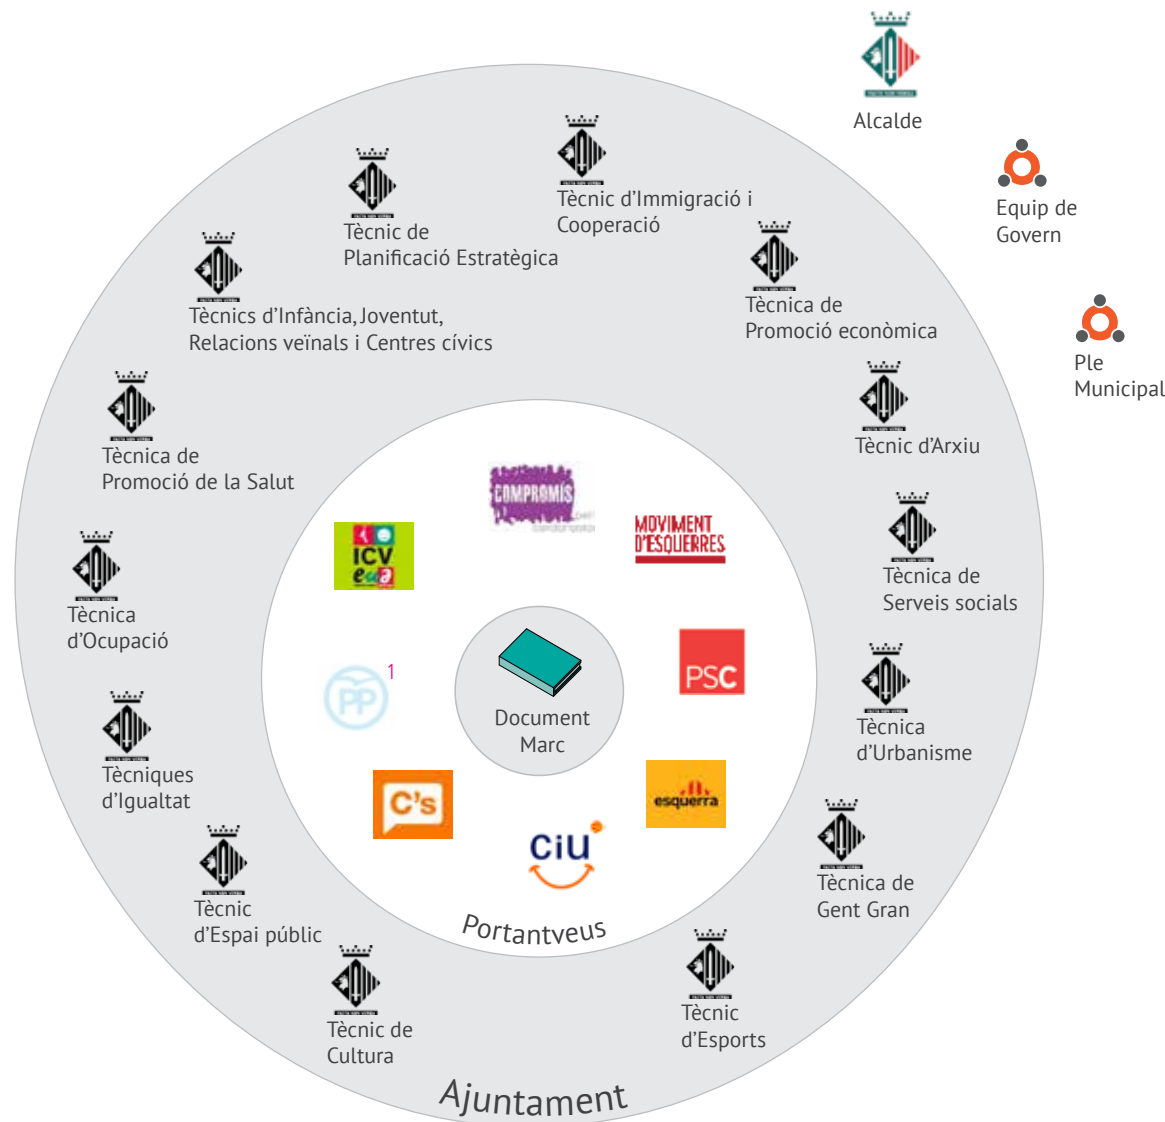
Alcalde

Equip de Govern

Ple Municipal

Tècnic d'Immigració i Cooperació

Tècnic de Planificació Estratègica

Tècnics d'Infància, Joventut, Relacions veïnals i Centres cívics

Tècnica de Promoció econòmica

Tècnica de Promoció de la Salut

Tècnic d'Arxiu

Tècnica de Serveis socials

Tècnica d'Ocupació

Tècnica d'Urbanisme

Tècniques d'Igualtat

Tècnica de Gent Gran

Tècnic d'Espai públic

Tècnic de Cultura

Tècnic d'Esports

COMPROMÍS

MOVIMENT D'ESQUERRES

ICV EUiA

PP 1

Document Marc

PSC

C's

esquerra

CiU

Portantveus

Ajuntament